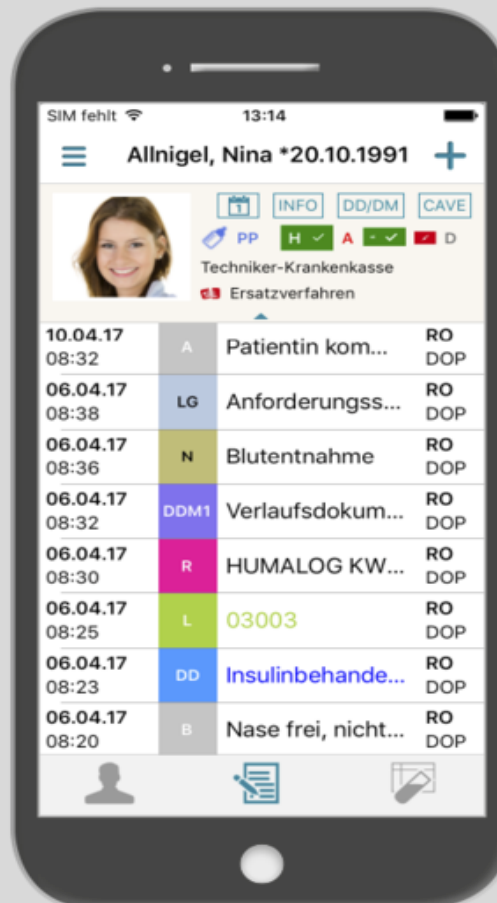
SIM fehlt 13:14

Allnigel, Nina *20.10.1991

1 INFO DD/DM CAVE

PP H A D

Techniker-Krankenkasse

Ersatzverfahren

| | | | |
|---|---|---|---|
| 10.04.17 08:32 | A | Patientin kom... | RO DOP |
| 06.04.17 08:38 | LG | Anforderungss... | RO DOP |
| 06.04.17 08:36 | N | Blutentnahme | RO DOP |
| 06.04.17 08:32 | DDM1 | Verlaufsdokum... | RO DOP |
| 06.04.17 08:30 | R | HUMALOG KW... | RO DOP |
| 06.04.17 08:25 | L | 03003 | RO DOP |
| 06.04.17 08:23 | DD | Insulinbehande... | RO DOP |
| 06.04.17 08:20 | B | Nase frei, nicht... | RO DOP |